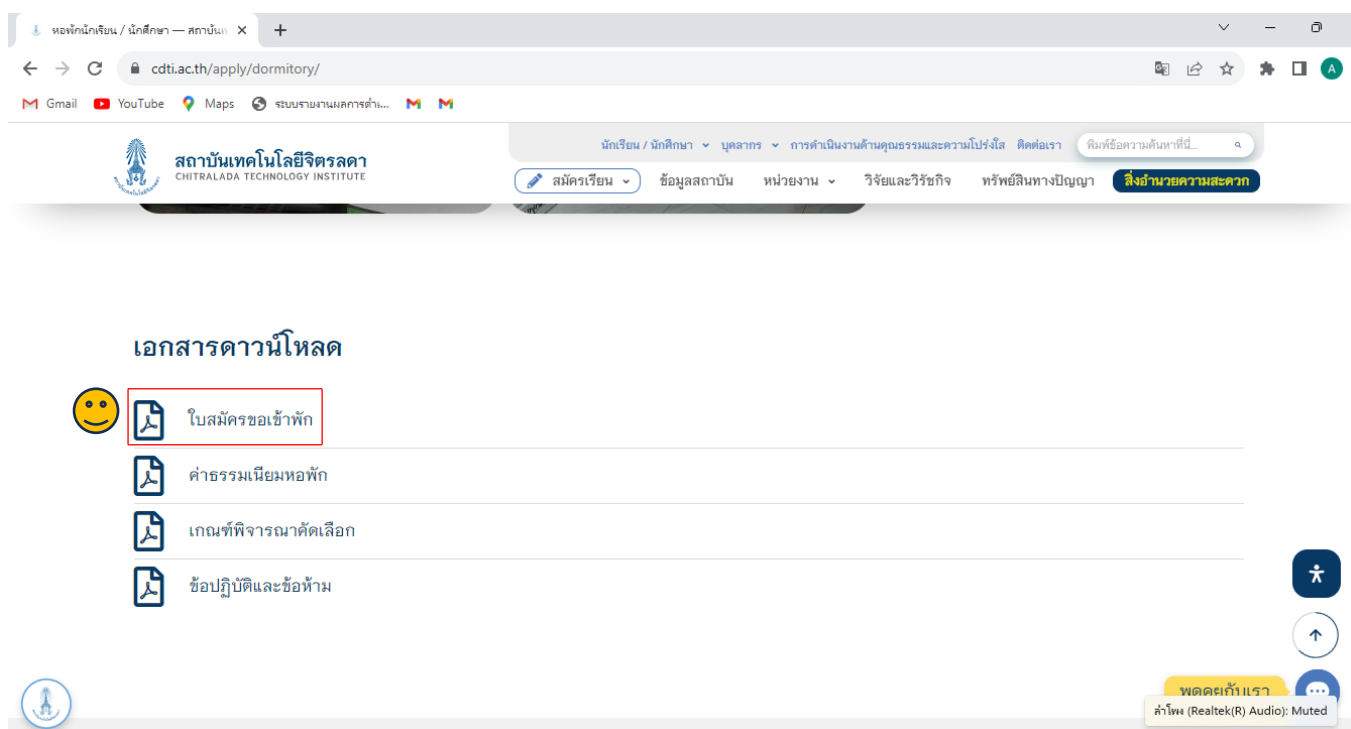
หอพักนักเรียน / นักศึกษา — สถาบันเ ×
+

cdti.ac.th/apply/dormitory/

Gmail YouTube Maps ระบบรายงานผลการดำเ...

สถาบันเทคโนโลยีจิตรลดา
CHITRALADA TECHNOLOGY INSTITUTE

นักเรียน / นักศึกษา บุคลากร การดำเนินงานด้านคุณธรรมและความโปร่งใส ติดต่อเรา พิมพ์ข้อความค้นหาที่นี่...

สมัครเรียน ข้อมูลสถาบัน หน่วยงาน วิจัยและวิรัชกิจ ทรัพย์สินทางปัญญา สิ่งอำนวยความสะดวก

เอกสารดาวน์โหลด

ใบสมัครขอเข้าพัก

ค่าธรรมเนียมหอพัก

เกณฑ์พิจารณาคัดเลือก

ข้อปฏิบัติและข้อห้าม

พูดคุยกับเรา

ลำโพง (Realtek(R) Audio): Muted